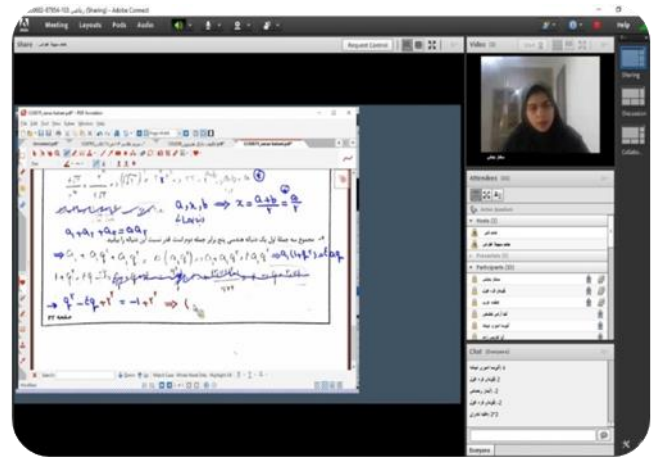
ریاضی (Sharing) - Adobe Connect

Meeting Layouts Pods Audio

Help

Share

Request Control

Video

Sharing

Discussion

Collabo...

Attendees

Hosts (2)

Presenters (0)

Participants (33)

Chat (Everyone)

Everyone

PDF Annotator

$a_1 + a_2 + a_3 = 3a_2$

مجموع سه جمله اول یک دنباله هندسی پنج برابر جمله دوم است. قدر نسبت این دنباله را بیابید.

$a_1 + a_1q + a_1q^2 = 5(a_1q)$

$\Rightarrow q^2 - 4q + 1 = -1 + 1 \Rightarrow ($

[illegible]